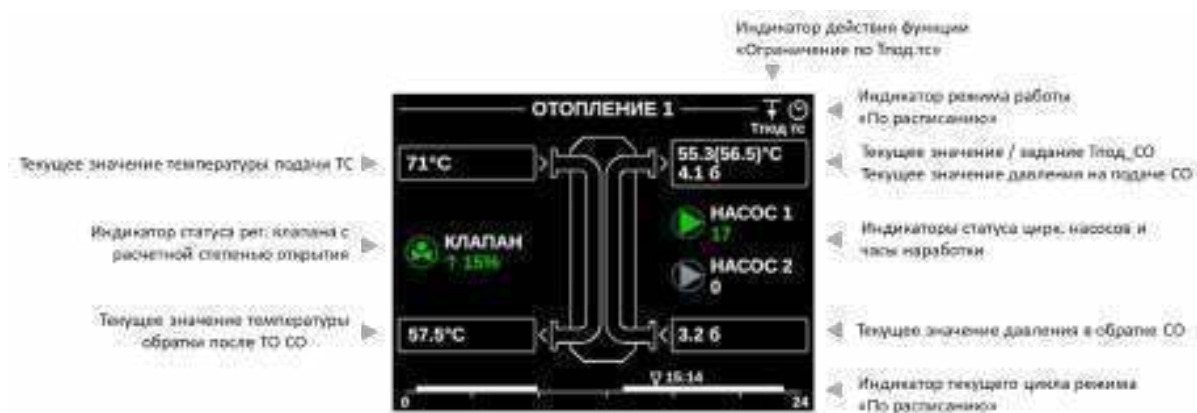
Индикатор действия функции «Ограничение по Тпод.тс»

ОТОПЛЕНИЕ 1

Тпод.тс

Индикатор режима работы «По расписанию»

Текущее значение температуры подачи ТС

71°C

55.3(56.5)°C
4.1 б

Текущее значение / задание Тпод_СО
Текущее значение давления на подаче СО

Индикатор статуса рег. клапана с расчетной степенью открытия

КЛАПАН
↑ 15%

НАСОС 1
17

НАСОС 2
0

Индикаторы статуса цирк. насосов и часы наработки

Текущее значение температуры обратки после ТО СО

57.5°C

3.2 б

Текущее значение давления в обратке СО

15:14

0

24

Индикатор текущего цикла режима «По расписанию»